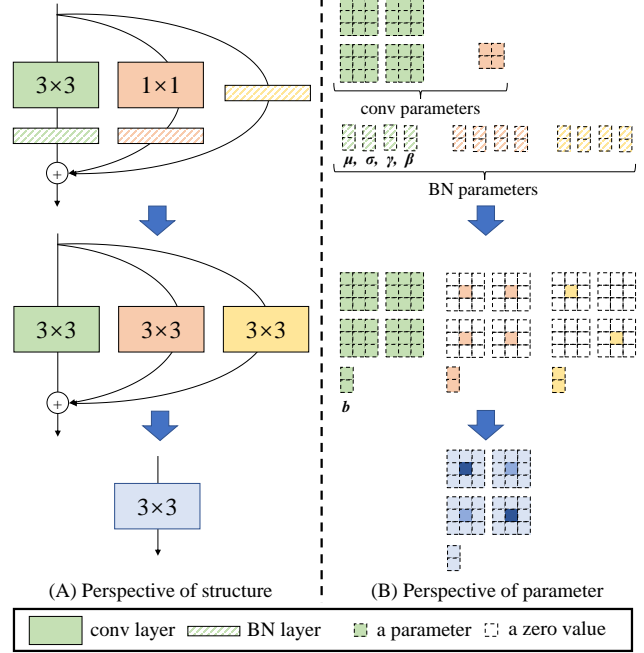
3×3

1×1

+

3×3

3×3

3×3

+

3×3

(A) Perspective of structure

conv parameters

$\mu$, $\sigma$, $\gamma$, $\beta$

BN parameters

$b$

(B) Perspective of parameter

conv layer BN layer a parameter a zero value